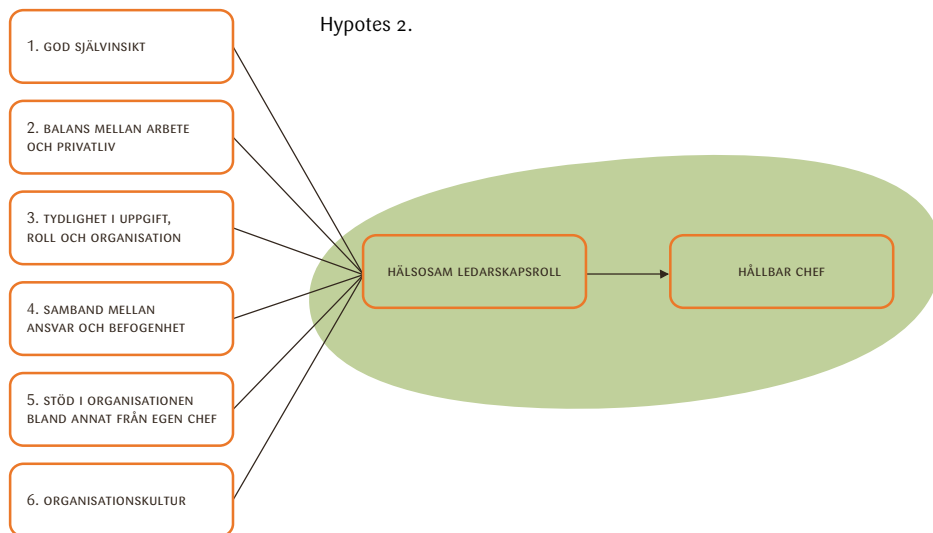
Hypotes 2.

1. GOD SJÄLVINSIKT

2. BALANS MELLAN ARBETE OCH PRIVATLIV

3. TYDLIGHET I UPPGIFT, ROLL OCH ORGANISATION

4. SAMBAND MELLAN ANSVAR OCH BEFOGENHET

5. STÖD I ORGANISATIONEN BLAND ANNAT FRÅN EGEN CHEF

6. ORGANISATIONSKULTUR

HÄLSOSAM LEDARSKAPSROLL

HÅLLBAR CHEF